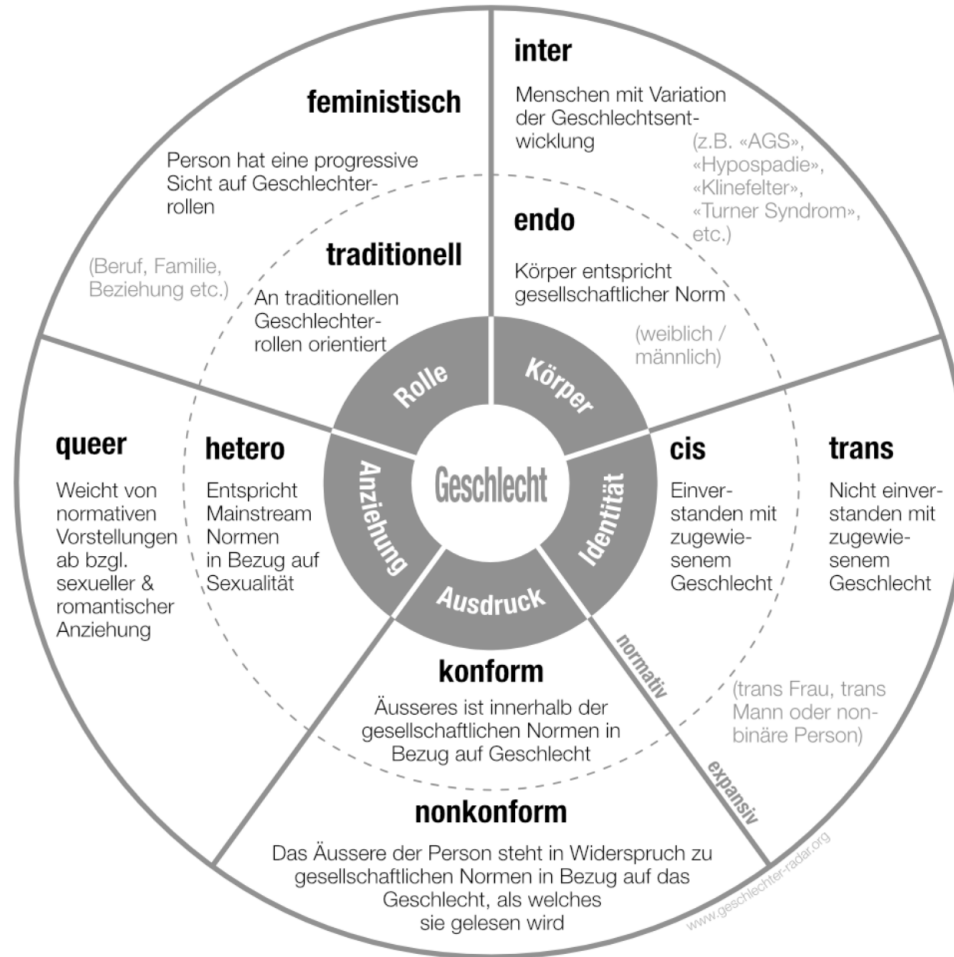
feministisch

Person hat eine progressive Sicht auf Geschlechterrollen

(Beruf, Familie, Beziehung etc.)

traditionell

An traditionellen Geschlechterrollen orientiert

inter

Menschen mit Variation der Geschlechtsentwicklung

(z.B. «AGS», «Hypospadie», «Klinefelter», «Turner Syndrom», etc.)

endo

Körper entspricht gesellschaftlicher Norm

(weiblich / männlich)

queer

Weicht von normativen Vorstellungen ab bzgl. sexueller & romantischer Anziehung

hetero

Entspricht Mainstream Normen in Bezug auf Sexualität

Rolle

Körper

Anziehung

Geschlecht

Identität

Ausdruck

cis

Einverstanden mit zugewiesenem Geschlecht

trans

Nicht einverstanden mit zugewiesenem Geschlecht

normativ

(trans Frau, trans Mann oder nonbinäre Person)

konform

Äusseres ist innerhalb der gesellschaftlichen Normen in Bezug auf Geschlecht

expansiv

nonkonform

Das Äussere der Person steht in Widerspruch zu gesellschaftlichen Normen in Bezug auf das Geschlecht, als welches sie gelesen wird

www.geschlechter-radar.org